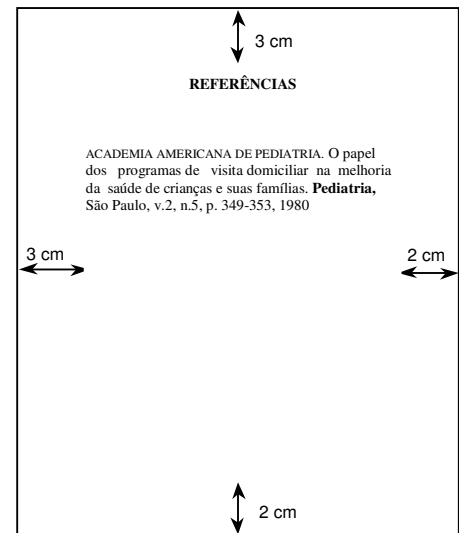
3 cm

REFERÊNCIAS

ACADEMIA AMERICANA DE PEDIATRIA. O papel dos programas de visita domiciliar na melhoria da saúde de crianças e suas famílias. **Pediatria,** São Paulo, v.2, n.5, p. 349-353, 1980

3 cm

2 cm

2 cm